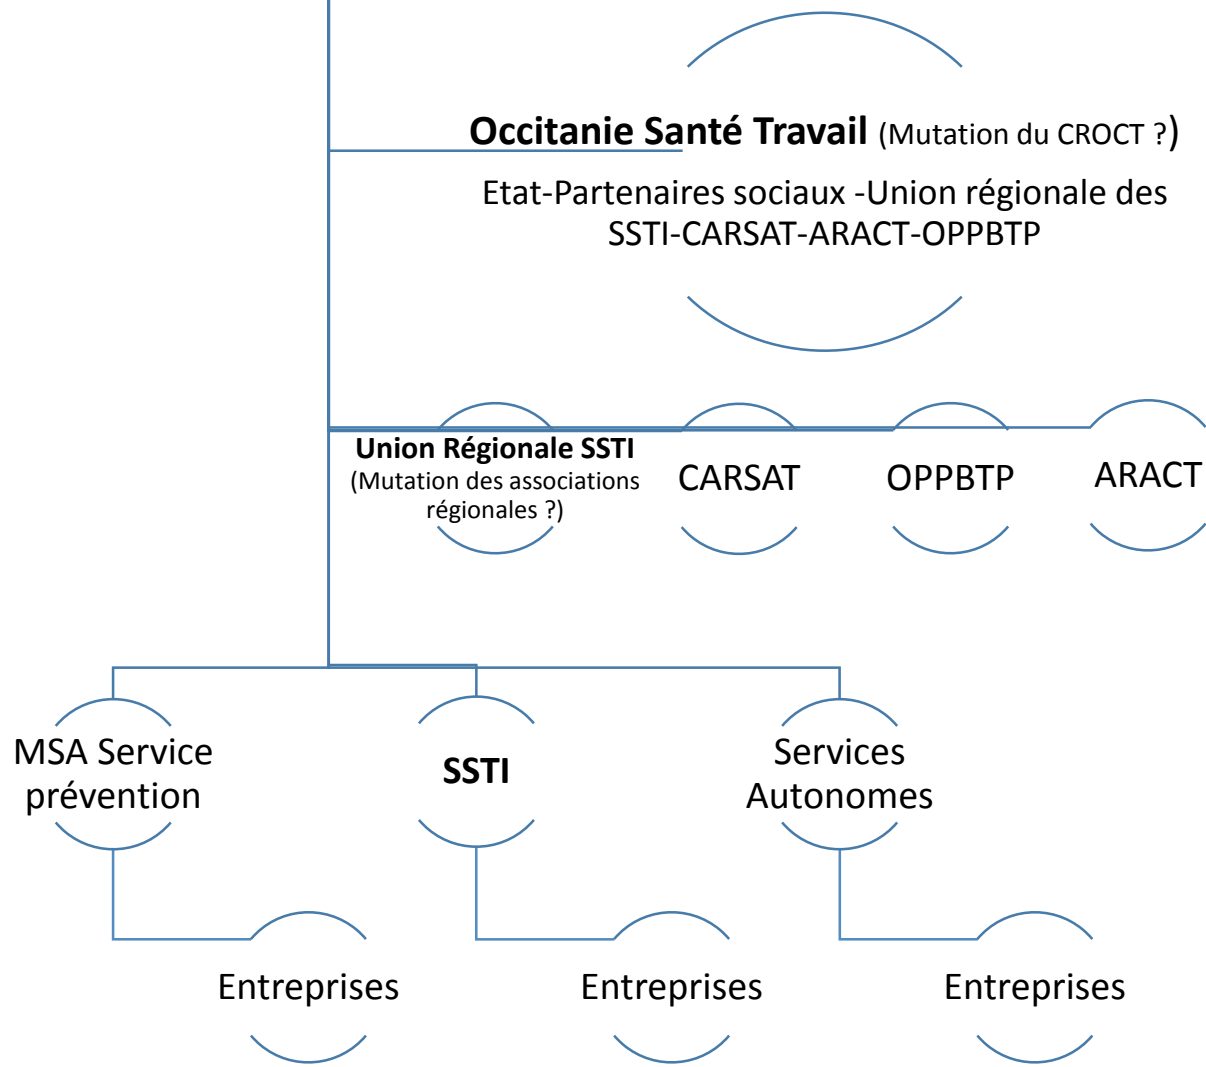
**Occitanie Santé Travail** (Mutation du CROCT ?)

Etat-Partenaires sociaux -Union régionale des SSTI-CARSAT-ARACT-OPPBTP

**Union Régionale SSTI** (Mutation des associations régionales ?)

CARSAT

OPPBTP

ARACT

MSA Service prévention

**SSTI**

Services Autonomes

Entreprises

Entreprises

Entreprises